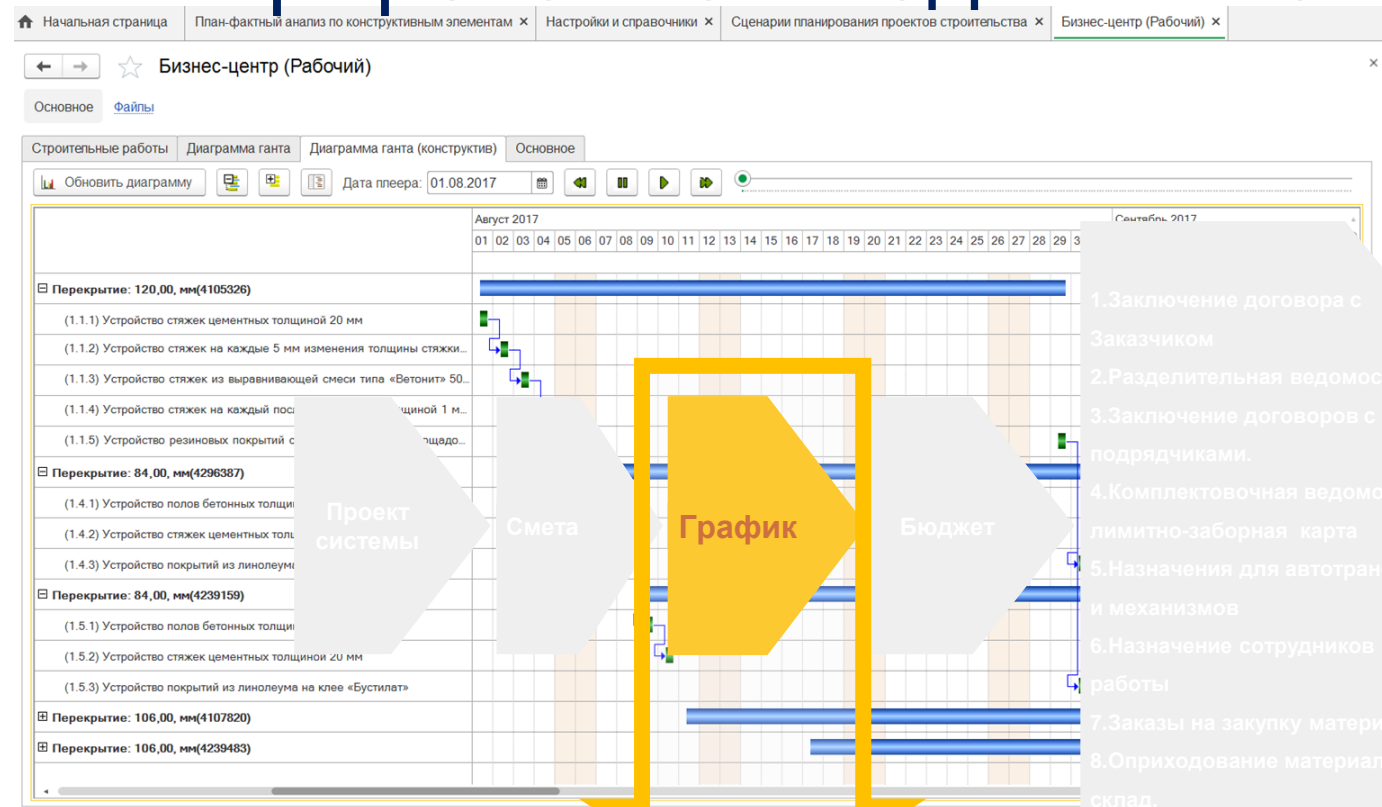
Начальная страница | План-фактный анализ по конструктивным элементам × | Настройки и справочники × | Сценарии планирования проектов строительства × | Бизнес-центр (Рабочий) ×

Бизнес-центр (Рабочий)

Основное Файлы

Строительные работы | Диаграмма ганта | Диаграмма ганта (конструктив) | Основное

Обновить диаграмму Дата плеера: 01.08.2017

Август 2017 Сентябрь 2017
01 02 03 04 05 06 07 08 09 10 11 12 13 14 15 16 17 18 19 20 21 22 23 24 25 26 27 28 29 3

⊟ Перекрытие: 120,00, мм(4105326)
(1.1.1) Устройство стяжек цементных толщиной 20 мм
(1.1.2) Устройство стяжек на каждые 5 мм изменения толщины стяжки...
(1.1.3) Устройство стяжек из выравнивающей смеси типа «Ветонит» 50...
(1.1.4) Устройство стяжек на каждый пос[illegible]щиной 1 м...
(1.1.5) Устройство резиновых покрытий с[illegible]щадо...
⊟ Перекрытие: 84,00, мм(4296387)
(1.4.1) Устройство полов бетонных толщи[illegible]
(1.4.2) Устройство стяжек цементных толщ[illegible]
(1.4.3) Устройство покрытий из линолеума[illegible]
⊟ Перекрытие: 84,00, мм(4239159)
(1.5.1) Устройство полов бетонных толщи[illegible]
(1.5.2) Устройство стяжек цементных толщиной 20 мм
(1.5.3) Устройство покрытий из линолеума на клее «Бустилат»
⊞ Перекрытие: 106,00, мм(4107820)
⊞ Перекрытие: 106,00, мм(4239483)

Проект системы

Смета

График

Бюджет

1.Заключение договора с Заказчиком
2.Разделительная ведомос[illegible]
3.Заключение договоров с подрядчиками.
4.Комплектовочная ведомо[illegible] лимитно-заборная карта
5.Назначения для автотран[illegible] и механизмов
6.Назначение сотрудников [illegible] работы
7.Заказы на закупку матери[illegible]
8.Оприходование материал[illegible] склад.